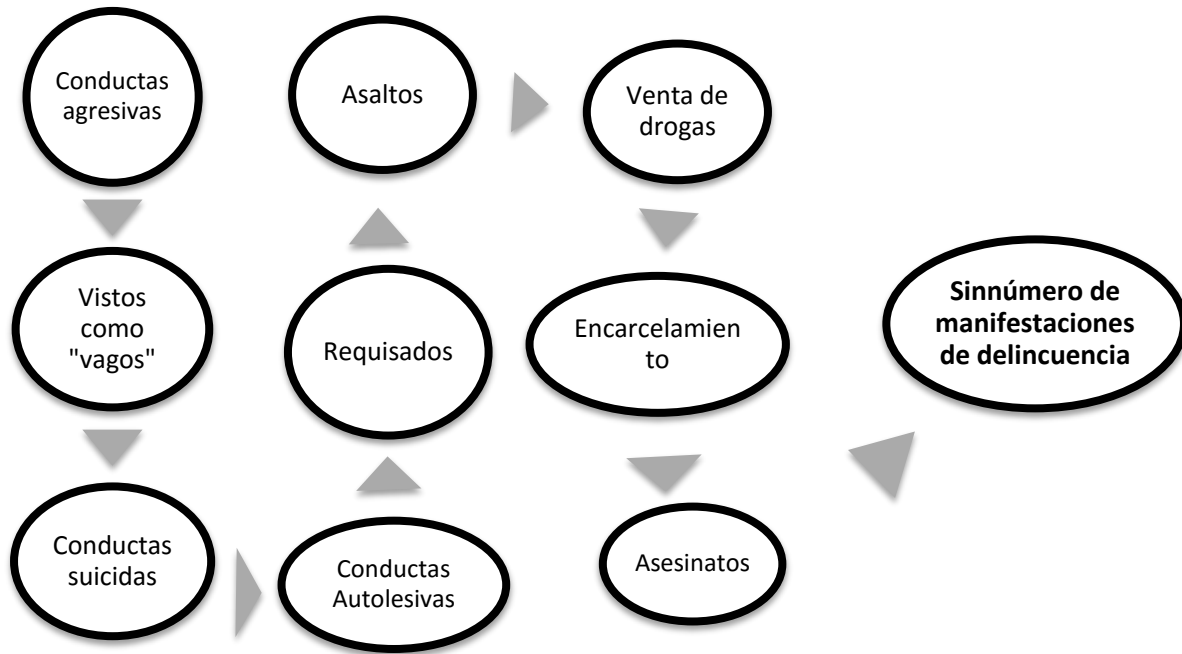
Conductas agresivas

Vistos como "vagos"

Conductas suicidas

Conductas Autolesivas

Requisados

Asaltos

Venta de drogas

Encarcelamiento

Asesinatos

**Sinnúmero de manifestaciones de delincuencia**